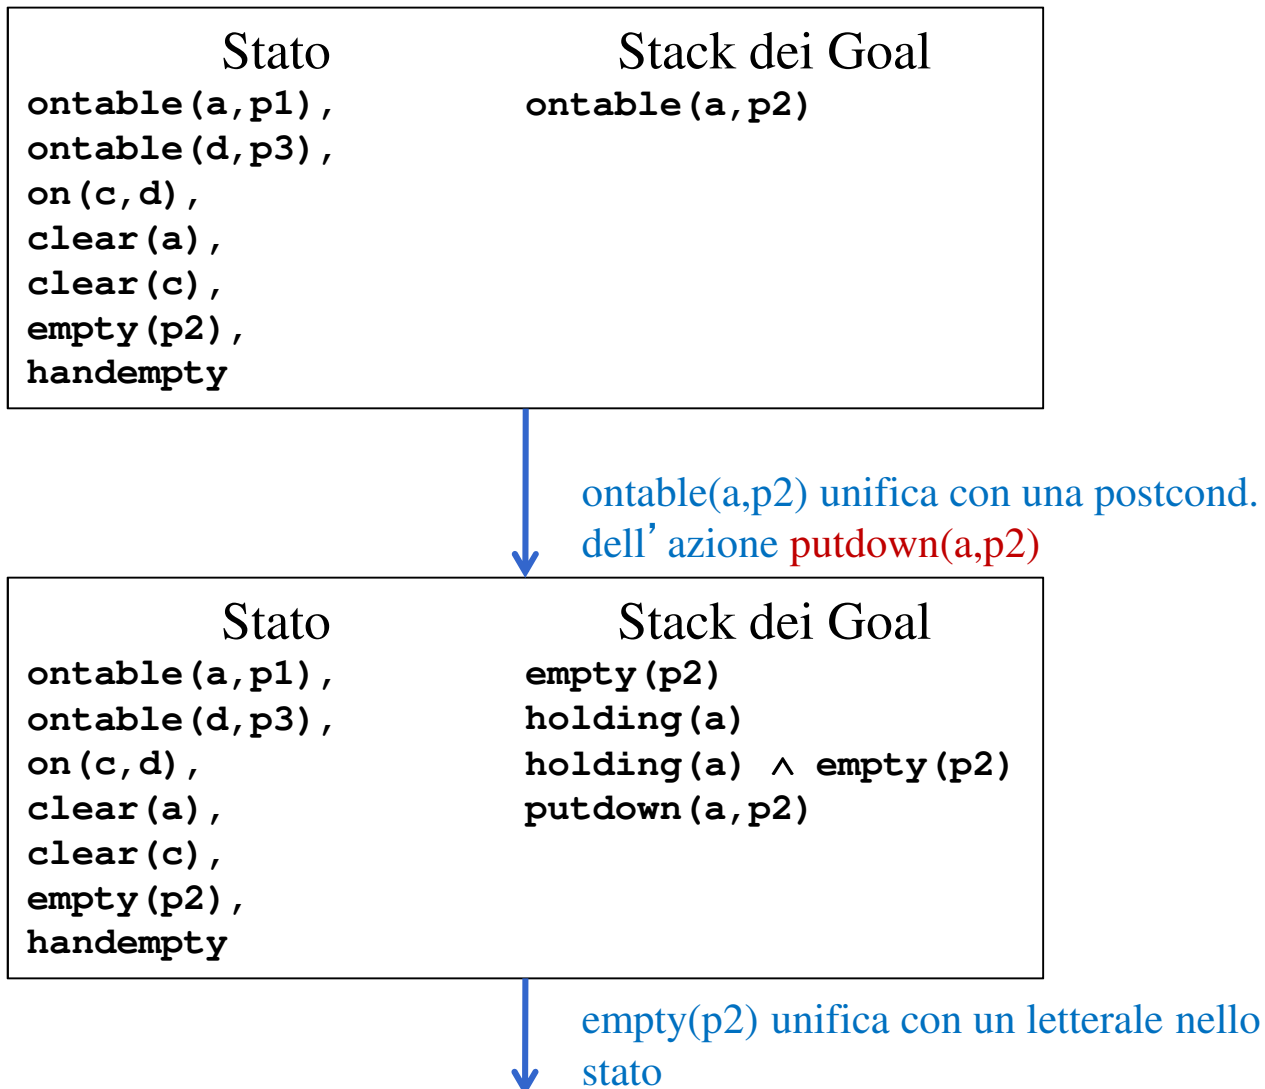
Stato

ontable(a,p1),
ontable(d,p3),
on(c,d),
clear(a),
clear(c),
empty(p2),
handempty

Stack dei Goal

ontable(a,p2)

ontable(a,p2) unifica con una postcond. dell'azione putdown(a,p2)

Stato

ontable(a,p1),
ontable(d,p3),
on(c,d),
clear(a),
clear(c),
empty(p2),
handempty

Stack dei Goal

empty(p2)
holding(a)
holding(a) $\wedge$ empty(p2)
putdown(a,p2)

empty(p2) unifica con un letterale nello stato